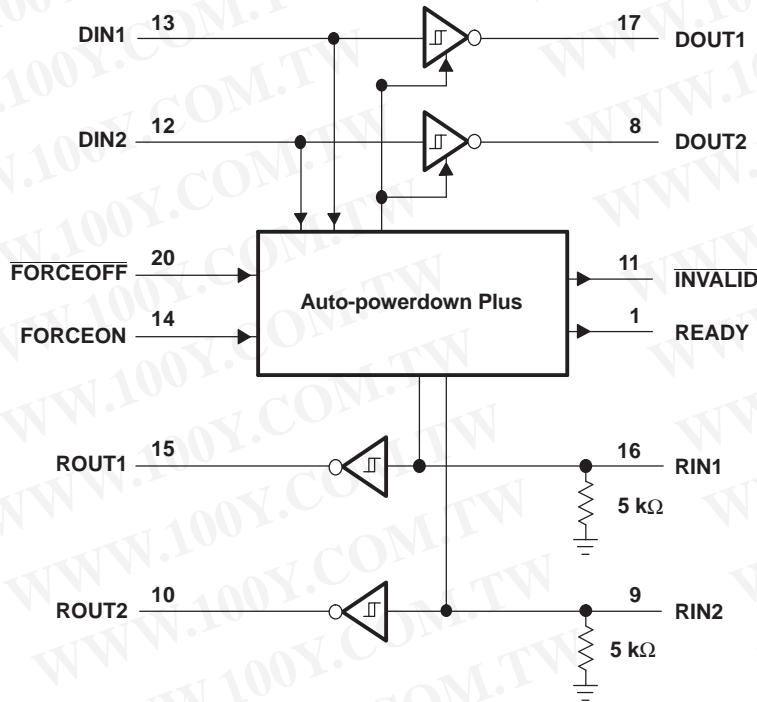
DIN1 13
17 DOUT1
DIN2 12
8 DOUT2
$\overline{\text{FORCEOFF}}$ 20
FORCEON 14
Auto-powerdown Plus
11 $\overline{\text{INVALID}}$
1 READY
ROUT1 15
16 RIN1
5 k$\Omega$
ROUT2 10
9 RIN2
5 k$\Omega$
WWW.100Y.COM.TW